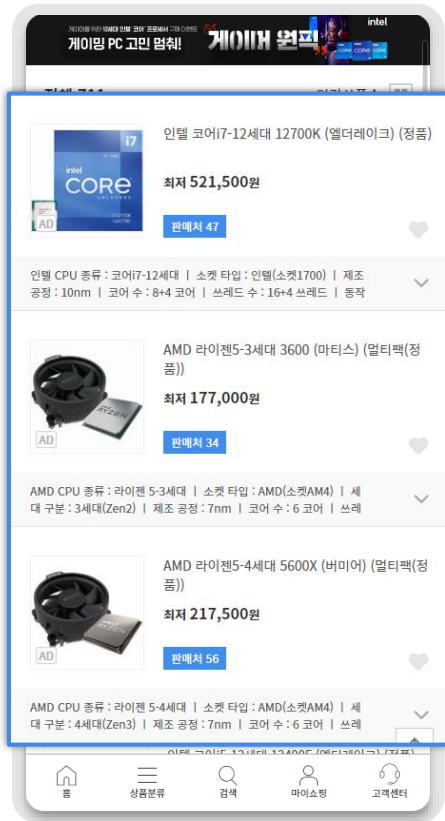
게이밍 PC 고민 멈춰!
게이머 월픽
intel

전체 711
인기상품순

인텔 코어i7-12세대 12700K (엘더레이크) (정품)
최저 521,500원
판매처 47
AD
인텔 CPU 종류 : 코어i7-12세대 | 소켓 타입 : 인텔(소켓1700) | 제조 공정 : 10nm | 코어 수 : 8+4 코어 | 쓰레드 수 : 16+4 쓰레드 | 동작

AMD 라이젠5-3세대 3600 (마티스) (멀티팩(정품))
최저 177,000원
판매처 34
AD
AMD CPU 종류 : 라이젠 5-3세대 | 소켓 타입 : AMD(소켓AM4) | 세대 구분 : 3세대(Zen2) | 제조 공정 : 7nm | 코어 수 : 6 코어 | 쓰레

AMD 라이젠5-4세대 5600X (버미어) (멀티팩(정품))
최저 217,500원
판매처 56
AD
AMD CPU 종류 : 라이젠 5-4세대 | 소켓 타입 : AMD(소켓AM4) | 세대 구분 : 4세대(Zen3) | 제조 공정 : 7nm | 코어 수 : 6 코어 | 쓰레

홈
상품분류
검색
마이쇼핑
고객센터